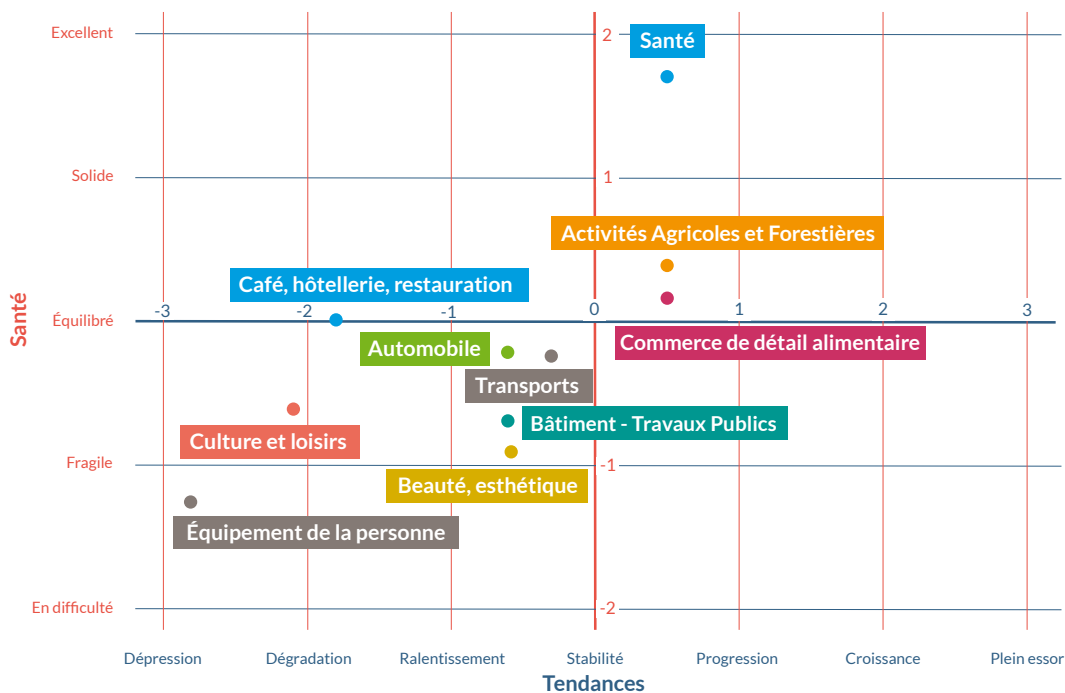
Santé

Excellent
Solide
Équilibré
Fragile
En difficulté

2
1
-1
-2

-3
-2
-1
0
1
2
3

Santé
Activités Agricoles et Forestières
Café, hôtellerie, restauration
Commerce de détail alimentaire
Automobile
Transports
Bâtiment - Travaux Publics
Culture et loisirs
Beauté, esthétique
Équipement de la personne

Dépression
Dégradation
Ralentissement
Stabilité
Progression
Croissance
Plein essor

Tendances